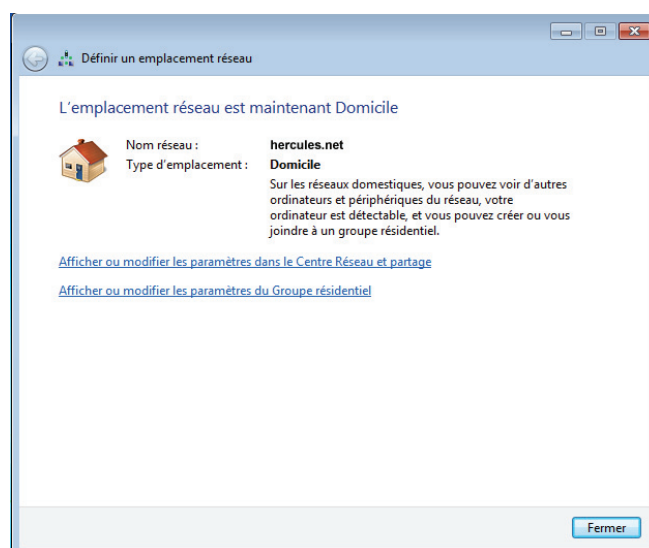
Définir un emplacement réseau

L'emplacement réseau est maintenant Domicile

| | |
|---|---|
| Nom réseau : | hercules.net |
| Type d'emplacement : | Domicile |
| | Sur les réseaux domestiques, vous pouvez voir d'autres ordinateurs et périphériques du réseau, votre ordinateur est détectable, et vous pouvez créer ou vous joindre à un groupe résidentiel. |

Afficher ou modifier les paramètres dans le Centre Réseau et partage

Afficher ou modifier les paramètres du Groupe résidentiel

Fermer